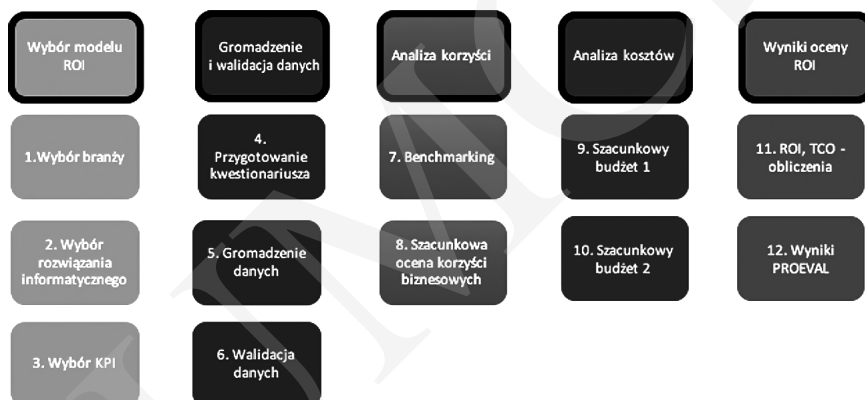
Wybór modelu ROI

Gromadzenie i walidacja danych

Analiza korzyści

Analiza kosztów

Wyniki oceny ROI

1.Wybór branży

4. Przygotowanie kwestionariusza

7. Benchmarking

9. Szacunkowy budżet 1

11. ROI, TCO - obliczenia

2. Wybór rozwiązania informatycznego

5. Gromadzenie danych

8. Szacunkowa ocena korzyści biznesowych

10. Szacunkowy budżet 2

12. Wyniki PROEVAL

3. Wybór KPI

6. Walidacja danych